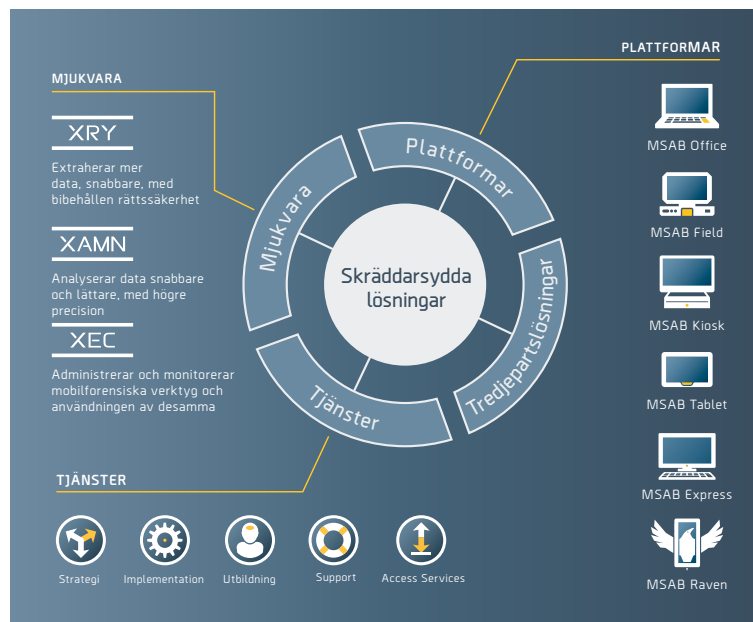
MJUKVARA

XRY

Extraherar mer data, snabbare, med bibehållen rättssäkerhet

XAMN

Analyserar data snabbare och lättare, med högre precision

XEC

Administrerar och monitorerar mobilforensiska verktyg och användningen av desamma

Mjukvara

Plattformar

Skräddarsydda lösningar

Tredjepartslösningar

Tjänster

PLATTFORMAR

MSAB Office

MSAB Field

MSAB Kiosk

MSAB Tablet

MSAB Express

MSAB Raven

TJÄNSTER

Strategi

Implementation

Utbildning

Support

Access Services